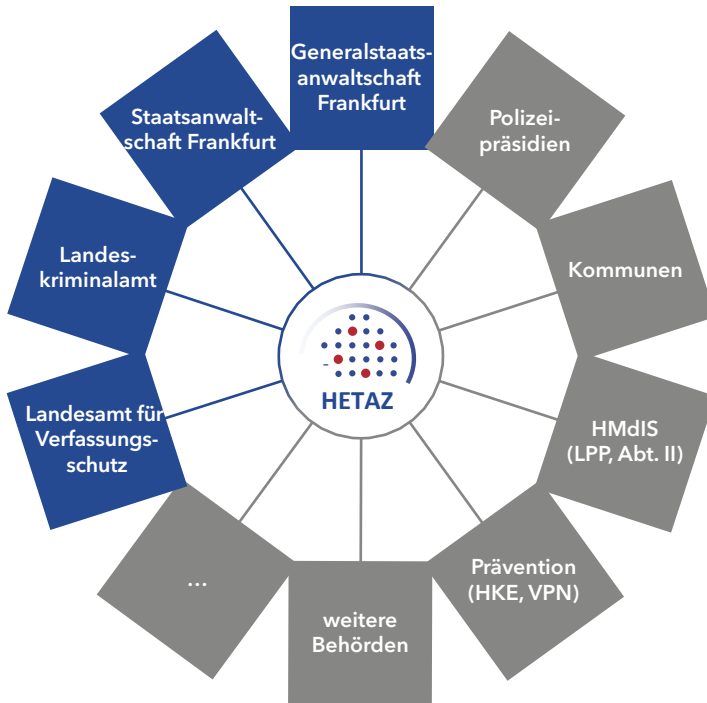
Generalstaatsanwaltschaft Frankfurt

Polizeipräsidien

Kommunen

HMdIS (LPP, Abt. II)

Prävention (HKE, VPN)

weitere Behörden

...

Landesamt für Verfassungsschutz

Landeskriminalamt

Staatsanwaltschaft Frankfurt

HETAZ